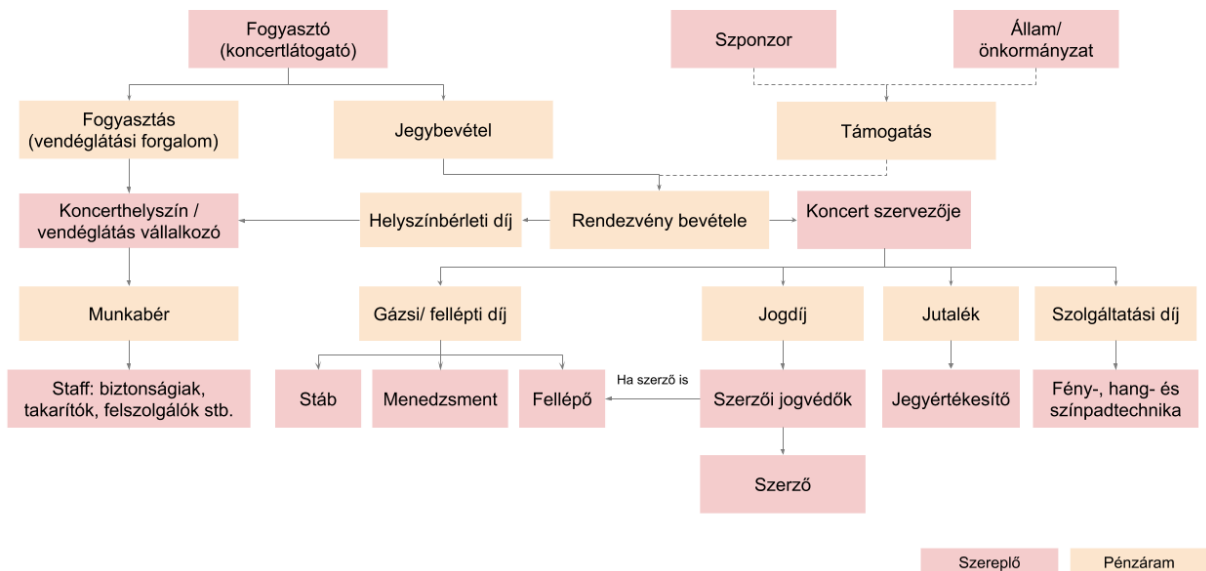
Fogyasztó (koncertlátogató)

Szponzor

Állam/ önkormányzat

Fogyasztás (vendéglátási forgalom)

Jegybevétel

Támogatás

Koncerthelyszín / vendéglátás vállalkozó

Helyszínbérleti díj

Rendezvény bevétele

Koncert szervezője

Munkabér

Gázsi/ fellépti díj

Jogdíj

Jutalék

Szolgáltatási díj

Staff: biztonságiak, takarítók, felszolgálók stb.

Stáb

Menedzsment

Fellépő

Ha szerző is

Szerzői jogvédők

Jegyértékesítő

Fény-, hang- és színpadtechnika

Szerző

Szereplő

Pénzáram